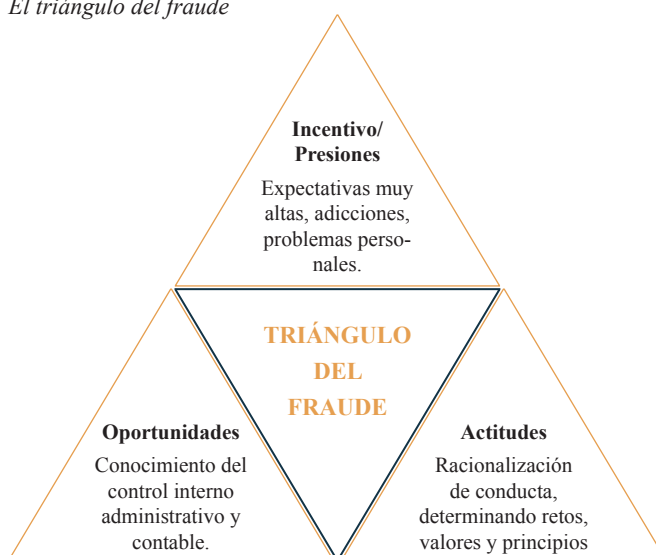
El triángulo del fraude

Incentivo/ Presiones

Expectativas muy altas, adicciones, problemas personales.

TRIÁNGULO DEL FRAUDE

Oportunidades

Conocimiento del control interno administrativo y contable.

Actitudes

Racionalización de conducta, determinando retos, valores y principios